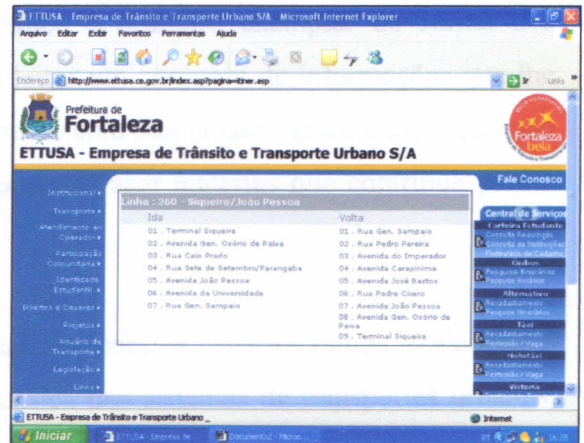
ETTUSA - Empresa de Trânsito e Transporte Urbano S/A - Microsoft Internet Explorer

Arquivo Editar Exibir Favoritos Ferramentas Ajuda

Endereço http://www.ettusa.ce.gov.br/index.asp?pagina=itiner.asp

Ir Links

Prefeitura de Fortaleza

Fortaleza bela

ETTUSA - Empresa de Trânsito e Transporte Urbano S/A

Fale Conosco

Institucional
Transporte
Atendimento ao Operador
Participação Comunitária
Identidade Estudantil
Direitos e Deveres
Projetos
Anuário de Transporte
Legislação
Links

Linha : 360 - Siqueira/João Pessoa

| Ida | Volta |
|---|---|
| 01 . Terminal Siqueira | 01 . Rua Gen. Sampaio |
| 02 . Avenida Gen. Osório de Paiva | 02 . Rua Pedro Pereira |
| 03 . Rua Caio Prado | 03 . Avenida do Imperador |
| 04 . Rua Sete de Setembro/Parangaba | 04 . Avenida Carapinima |
| 05 . Avenida João Pessoa | 05 . Avenida José Bastos |
| 06 . Avenida da Universidade | 06 . Rua Padre Cícero |
| 07 . Rua Gen. Sampaio | 07 . Avenida João Pessoa |
| | 08 . Avenida Gen. Osório de Paiva |
| | 09 . Terminal Siqueira |

Central de Serviços
Carteira Estudante
Consulta Requisição
Consulta de Instituições
Formulário de Cadastro
Ônibus
Pesquisa Itinerários
Pesquisa Horários
Alternativo
Recadastramento
Pesquisa Itinerários
Táxi
Recadastramento
Permissão / Vaga
Mototáxi
Recadastramento
Permissão / Vaga
Vistoria

ETTUSA - Empresa de Trânsito e Transporte Urbano _

Internet

Iniciar

ETTUSA - Empresa de ...

Documento2 - Micros...

16:28